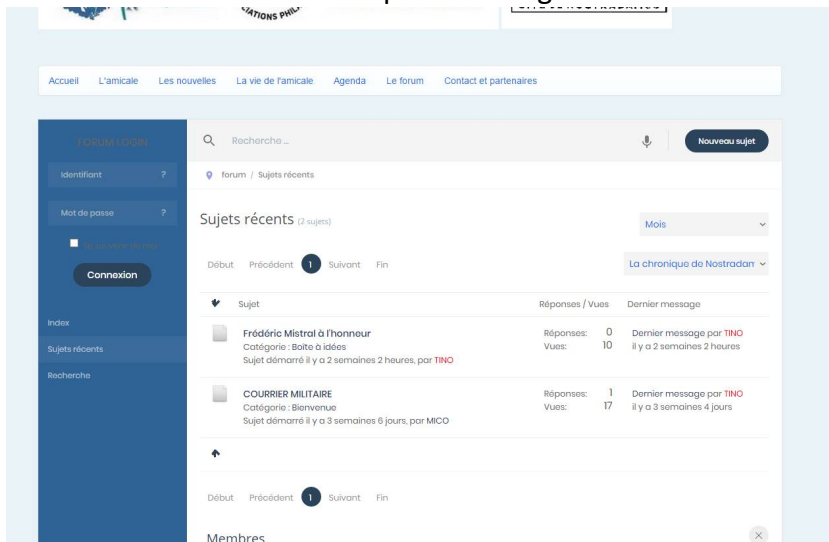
ATIONS PHIL

Accueil L'amicale Les nouvelles La vie de l'amicale Agenda Le forum Contact et partenaires

FORUM LOGIN

Identifiant ?

Mot de passe ?

Se souvenir de moi

Connexion

Index

Sujets récents

Recherche

Recherche ...

Nouveau sujet

forum / Sujets récents

Sujets récents (2 sujets)

Mois

Début Précédent 1 Suivant Fin

La chronique de Nostradam

| | Sujet | Réponses / Vues | Dernier message |
|---|---|---|---|
| | Frédéric Mistral à l'honneur<br>Catégorie : Boite à idées<br>Sujet démarré il y a 2 semaines 2 heures, par TINO | Réponses: 0<br>Vues: 10 | Dernier message par TINO<br>il y a 2 semaines 2 heures |
| | COURRIER MILITAIRE<br>Catégorie : Bienvenue<br>Sujet démarré il y a 3 semaines 6 jours, par MICO | Réponses: 1<br>Vues: 17 | Dernier message par TINO<br>il y a 3 semaines 4 jours |

Début Précédent 1 Suivant Fin

Membres